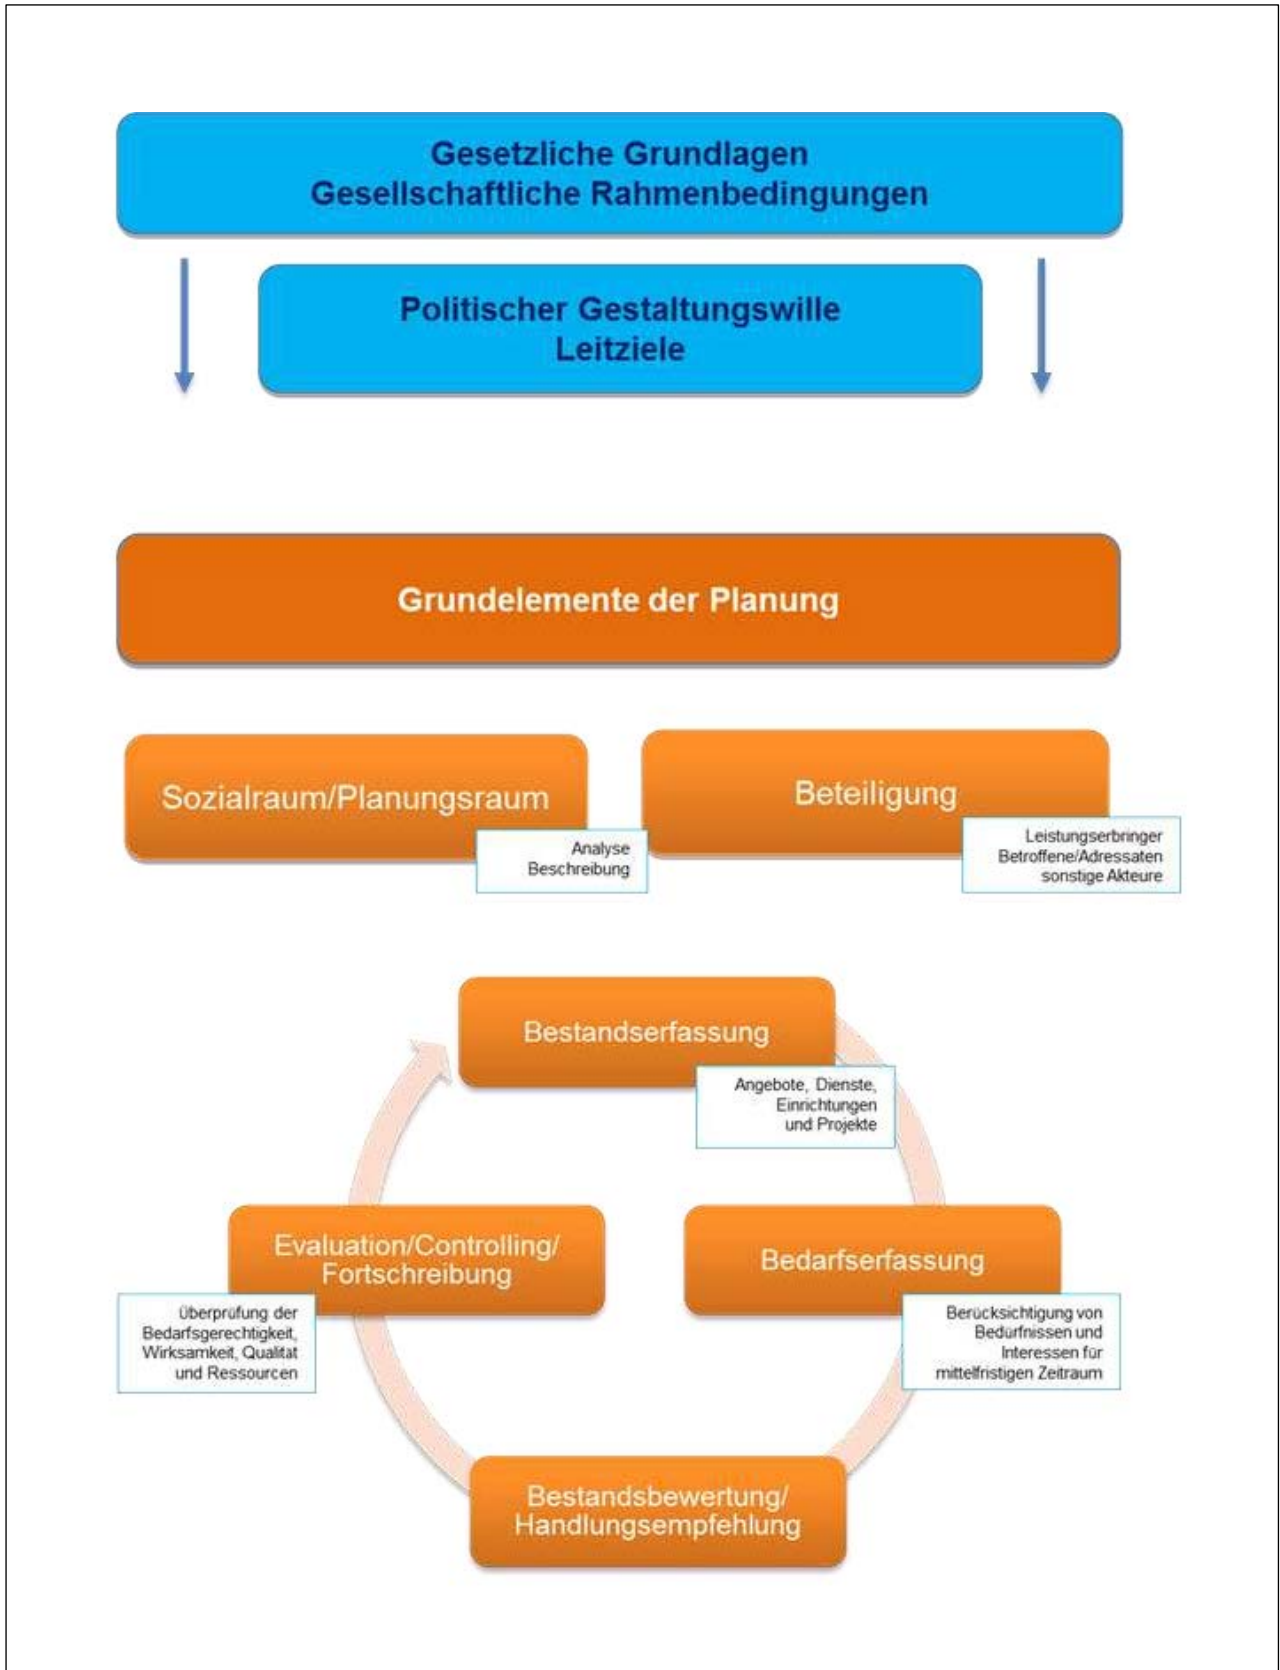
Gesetzliche Grundlagen
Gesellschaftliche Rahmenbedingungen

Politischer Gestaltungswille
Leitziele

Grundelemente der Planung

Sozialraum/Planungsraum

Analyse
Beschreibung

Beteiligung

Leistungserbringer
Betroffene/Adressaten
sonstige Akteure

Bestandserfassung

Angebote, Dienste, Einrichtungen und Projekte

Bedarfserfassung

Berücksichtigung von Bedürfnissen und Interessen für mittelfristigen Zeitraum

Bestandsbewertung/
Handlungsempfehlung

Evaluation/Controlling/
Fortschreibung

Überprüfung der Bedarfsgerechtigkeit, Wirksamkeit, Qualität und Ressourcen